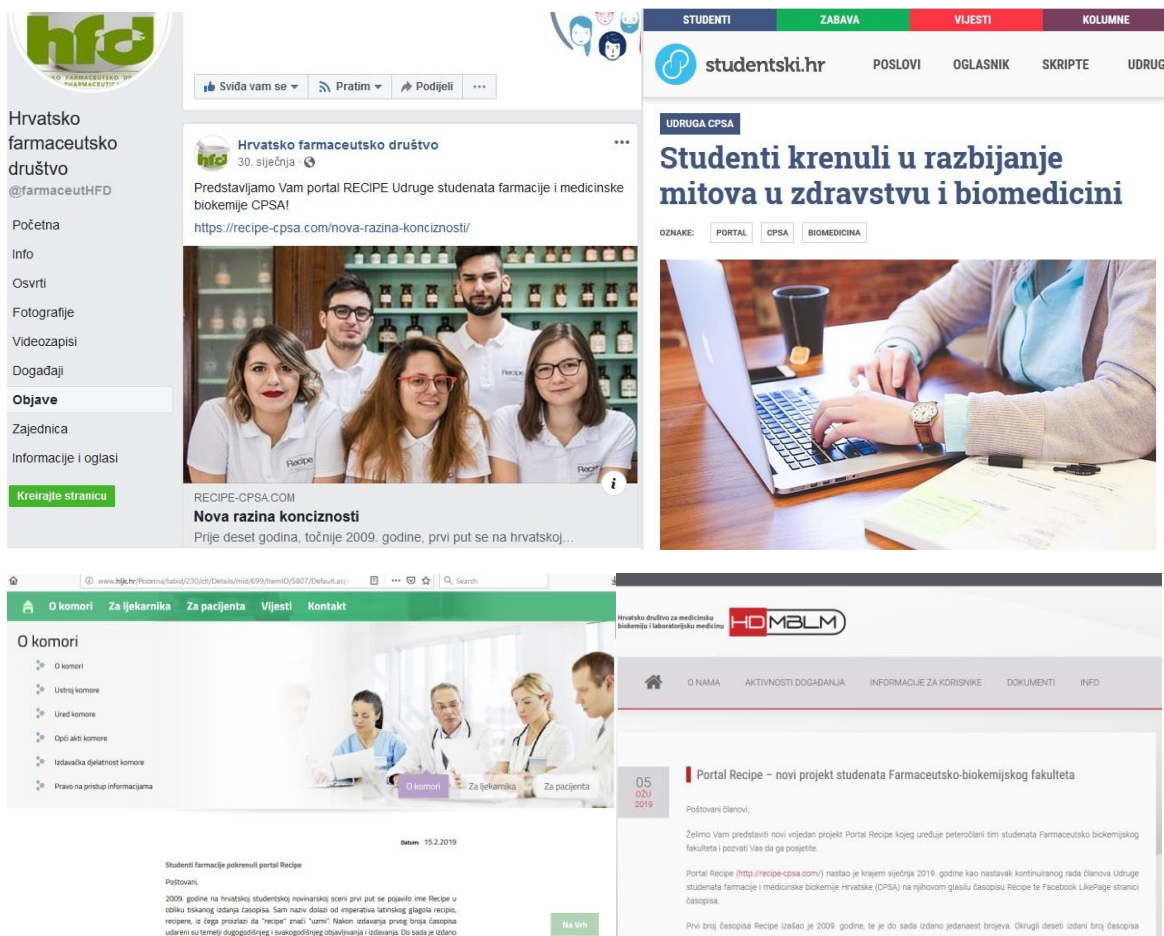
hfd

Sviđa vam se ▾ Pratim ▾ Podijeli ···

Hrvatsko farmaceutsko društvo
@farmaceutHFD

Početna
Info
Osvrti
Fotografije
Videozapisi
Događaji
Objave
Zajednica
Informacije i oglasi

Kreirajte stranicu

Hrvatsko farmaceutsko društvo
30. siječnja ·

Predstavljamo Vam portal RECIPE Udruge studenata farmacije i medicinske biokemije CPSA!

https://recipe-cpsa.com/nova-razina-konciznosti/

RECIPE-CPSA.COM
Nova razina konciznosti
Prije deset godina, točnije 2009. godine, prvi put se na hrvatskoj...

STUDENTI ZABAVA VIJESTI KOLUMNE

studentski.hr POSLOVI OGLASNIK SKRIPTE UDRUG

UDRUGA CPSA

Studenti krenuli u razbijanje mitova u zdravstvu i biomedicini

OZNAKE: PORTAL CPSA BIOMEDICINA

www.hljk.hr/Pocetna/tabid/230/ctl/Details/mid/699/ItemID/5807/Default.asp Search

O komori Za ljekarnika Za pacijenta Vijesti Kontakt

O komori
O komori
Ustroj komore
Ured komore
Opći akti komore
Izdavačka djelatnost komore
Pravo na pristup informacijama

O komori Za ljekarnika Za pacijenta

Datum: 15.2.2019

Studenti farmacije pokrenuli portal Recipe

Poštovani,

2009. godine na hrvatskoj studentskoj novinarskoj sceni prvi put se pojavilo ime Recipe u obliku tiskanog izdanja časopisa. Sam naziv dolazi od imperativa latinskog glagola recipio, recipere, iz čega proizlazi da "recipe" znači "uzmi". Nakon izdavanja prvog broja časopisa udareni su temelji dugogodišnjeg i svakogodišnjeg objavljivanja i izdavanja. Do sada je izdano

Na Vrh

Hrvatsko društvo za medicinsku biokemiju i laboratorijsku medicinu HDMBLM

O NAMA AKTIVNOSTI DOGAĐANJA INFORMACIJE ZA KORISNIKE DOKUMENTI INFO

05 OŽU 2019

Portal Recipe – novi projekt studenata Farmaceutsko-biokemijskog fakulteta

Poštovani članovi,

Želimo Vam predstaviti novi vrijedan projekt Portal Recipe kojeg uređuje peteročlani tim studenata Farmaceutsko biokemijskog fakulteta i pozvati Vas da ga posjetite.

Portal Recipe (http://recipe-cpsa.com/) nastao je krajem siječnja 2019. godine kao nastavak kontinuiranog rada članova Udruge studenata farmacije i medicinske biokemije Hrvatske (CPSA) na njihovom glasilu časopisu Recipe te Facebook LikePage stranici časopisa.

Prvi broj časopisa Recipe izašao je 2009. godine, te je do sada izdano jedanaest brojeva. Okrugli deseti izdani broj časopisa